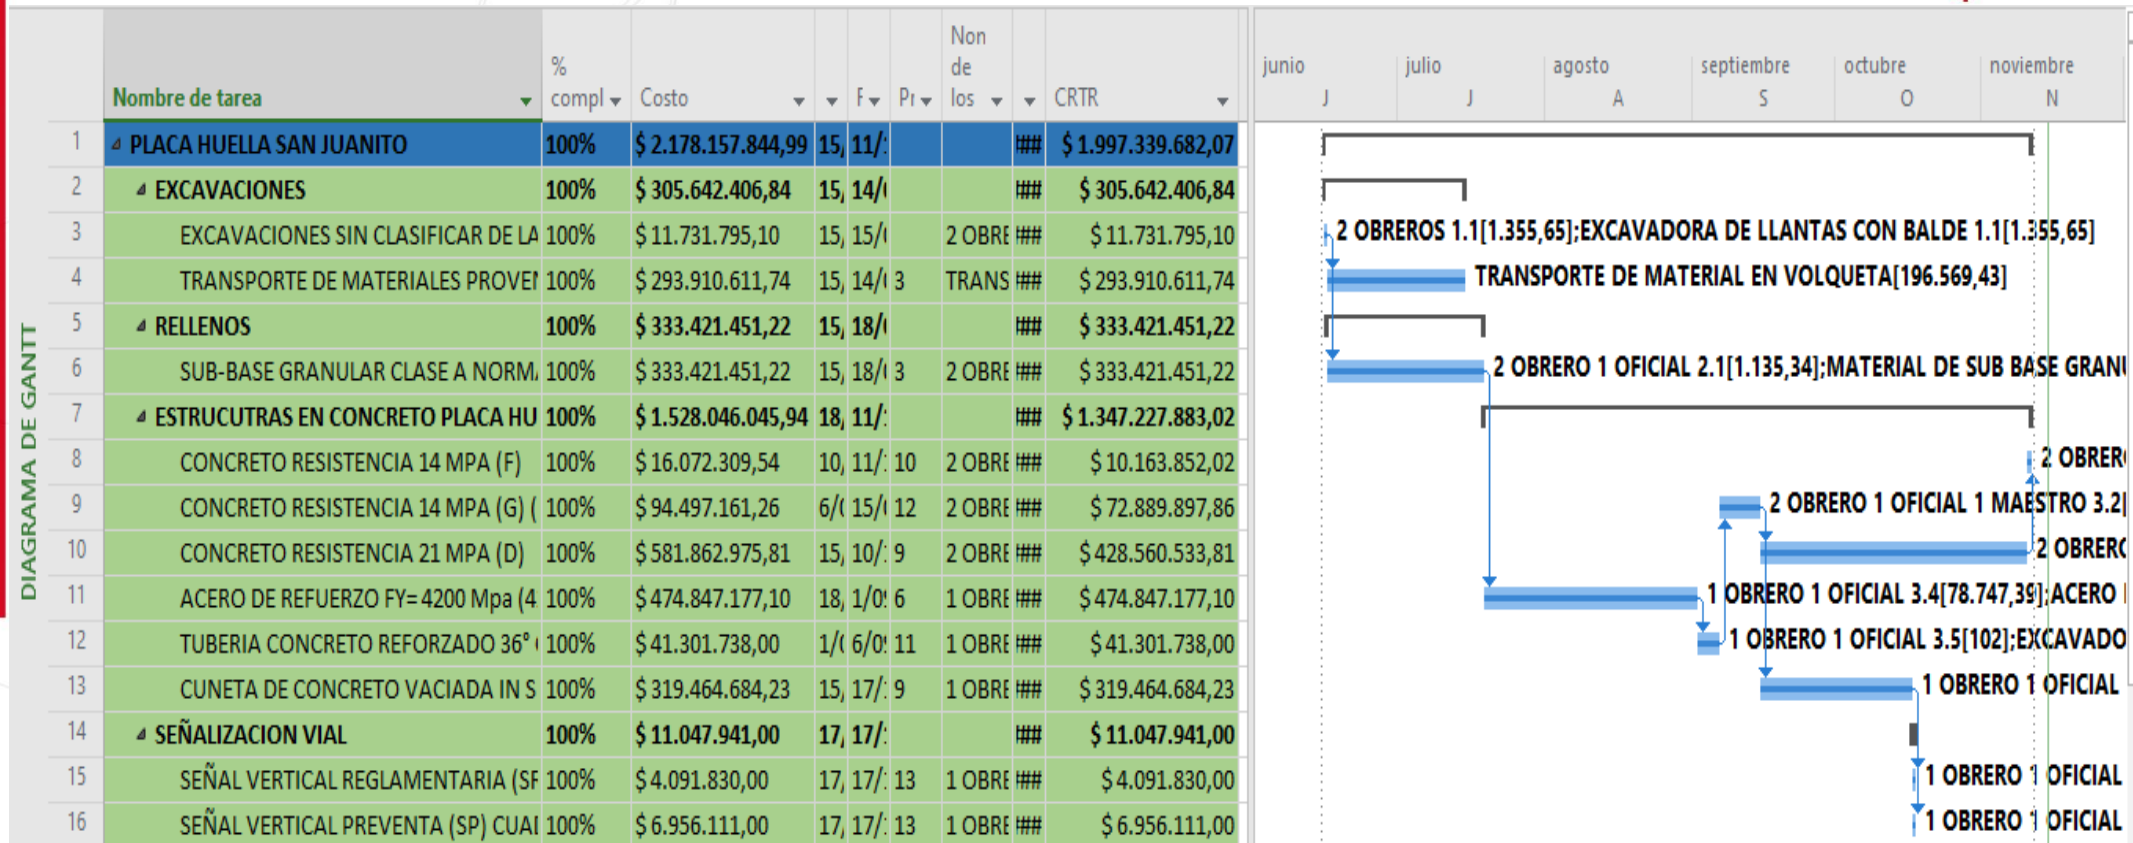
DIAGRAMA DE GANTT

| | Nombre de tarea | % compl | Costo | | F | Pr | Non de los | | CRTR |
|---|---|---|---|---|---|---|---|---|---|
| 1 | PLACA HUELLA SAN JUANITO | 100% | $ 2.178.157.844,99 | 15, | 11/ | | | ### | $ 1.997.339.682,07 |
| 2 | EXCAVACIONES | 100% | $ 305.642.406,84 | 15, | 14/ | | | ### | $ 305.642.406,84 |
| 3 | EXCAVACIONES SIN CLASIFICAR DE LA | 100% | $ 11.731.795,10 | 15, | 15/ | | 2 OBRE | ### | $ 11.731.795,10 |
| 4 | TRANSPORTE DE MATERIALES PROVEI | 100% | $ 293.910.611,74 | 15, | 14/ | 3 | TRANS | ### | $ 293.910.611,74 |
| 5 | RELLENOS | 100% | $ 333.421.451,22 | 15, | 18/ | | | ### | $ 333.421.451,22 |
| 6 | SUB-BASE GRANULAR CLASE A NORM | 100% | $ 333.421.451,22 | 15, | 18/ | 3 | 2 OBRE | ### | $ 333.421.451,22 |
| 7 | ESTRUCUTRAS EN CONCRETO PLACA HU | 100% | $ 1.528.046.045,94 | 18, | 11/ | | | ### | $ 1.347.227.883,02 |
| 8 | CONCRETO RESISTENCIA 14 MPA (F) | 100% | $ 16.072.309,54 | 10, | 11/ | 10 | 2 OBRE | ### | $ 10.163.852,02 |
| 9 | CONCRETO RESISTENCIA 14 MPA (G) ( | 100% | $ 94.497.161,26 | 6/ | 15/ | 12 | 2 OBRE | ### | $ 72.889.897,86 |
| 10 | CONCRETO RESISTENCIA 21 MPA (D) | 100% | $ 581.862.975,81 | 15, | 10/ | 9 | 2 OBRE | ### | $ 428.560.533,81 |
| 11 | ACERO DE REFUERZO FY= 4200 Mpa (4 | 100% | $ 474.847.177,10 | 18, | 1/0 | 6 | 1 OBRE | ### | $ 474.847.177,10 |
| 12 | TUBERIA CONCRETO REFORZADO 36° | 100% | $ 41.301.738,00 | 1/ | 6/0 | 11 | 1 OBRE | ### | $ 41.301.738,00 |
| 13 | CUNETA DE CONCRETO VACIADA IN S | 100% | $ 319.464.684,23 | 15, | 17/ | 9 | 1 OBRE | ### | $ 319.464.684,23 |
| 14 | SEÑALIZACION VIAL | 100% | $ 11.047.941,00 | 17, | 17/ | | | ### | $ 11.047.941,00 |
| 15 | SEÑAL VERTICAL REGLAMENTARIA (SF | 100% | $ 4.091.830,00 | 17, | 17/ | 13 | 1 OBRE | ### | $ 4.091.830,00 |
| 16 | SEÑAL VERTICAL PREVENTA (SP) CUAI | 100% | $ 6.956.111,00 | 17, | 17/ | 13 | 1 OBRE | ### | $ 6.956.111,00 |

junio J julio J agosto A septiembre S octubre O noviembre N

2 OBREROS 1.1[1.355,65];EXCAVADORA DE LLANTAS CON BALDE 1.1[1.355,65]
TRANSPORTE DE MATERIAL EN VOLQUETA[196.569,43]
2 OBRERO 1 OFICIAL 2.1[1.135,34];MATERIAL DE SUB BASE GRAN
2 OBRER
2 OBRERO 1 OFICIAL 1 MAESTRO 3.2
2 OBRER
1 OBRERO 1 OFICIAL 3.4[78.747,39];ACERO
1 OBRERO 1 OFICIAL 3.5[102];EXCAVADO
1 OBRERO 1 OFICIAL
1 OBRERO 1 OFICIAL
1 OBRERO 1 OFICIAL